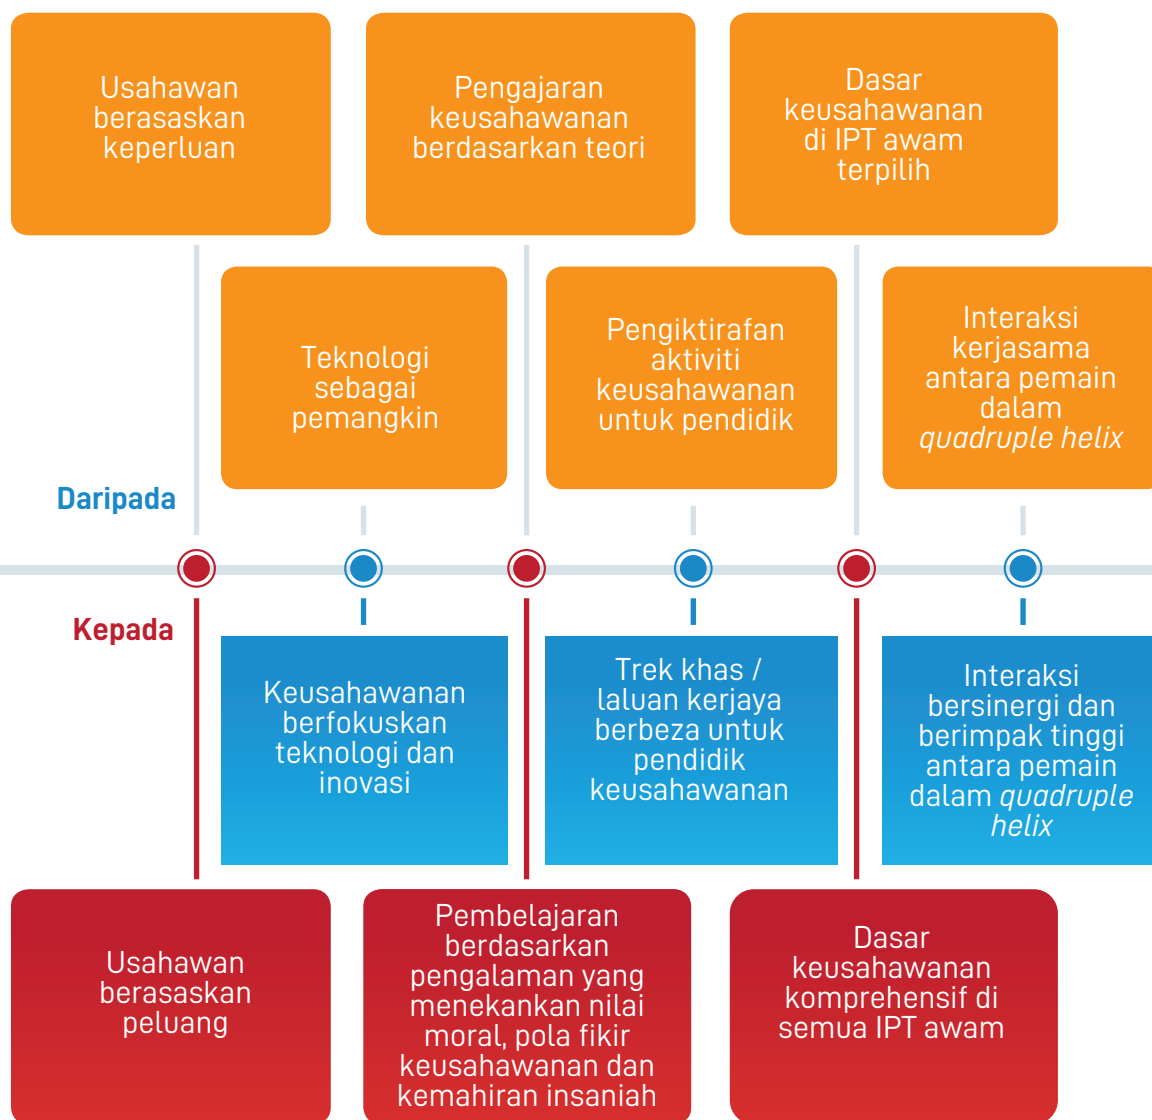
Usahawan berasaskan keperluan

Pengajaran keusahawanan berdasarkan teori

Dasar keusahawanan di IPT awam terpilih

Teknologi sebagai pemangkin

Pengiktirafan aktiviti keusahawanan untuk pendidik

Interaksi kerjasama antara pemain dalam *quadruple helix*

Daripada

Kepada

Keusahawanan berfokuskan teknologi dan inovasi

Trek khas / laluan kerjaya berbeza untuk pendidik keusahawanan

Interaksi bersinergi dan berimpak tinggi antara pemain dalam *quadruple helix*

Usahawan berasaskan peluang

Pembelajaran berdasarkan pengalaman yang menekankan nilai moral, pola fikir keusahawanan dan kemahiran insaniah

Dasar keusahawanan komprehensif di semua IPT awam